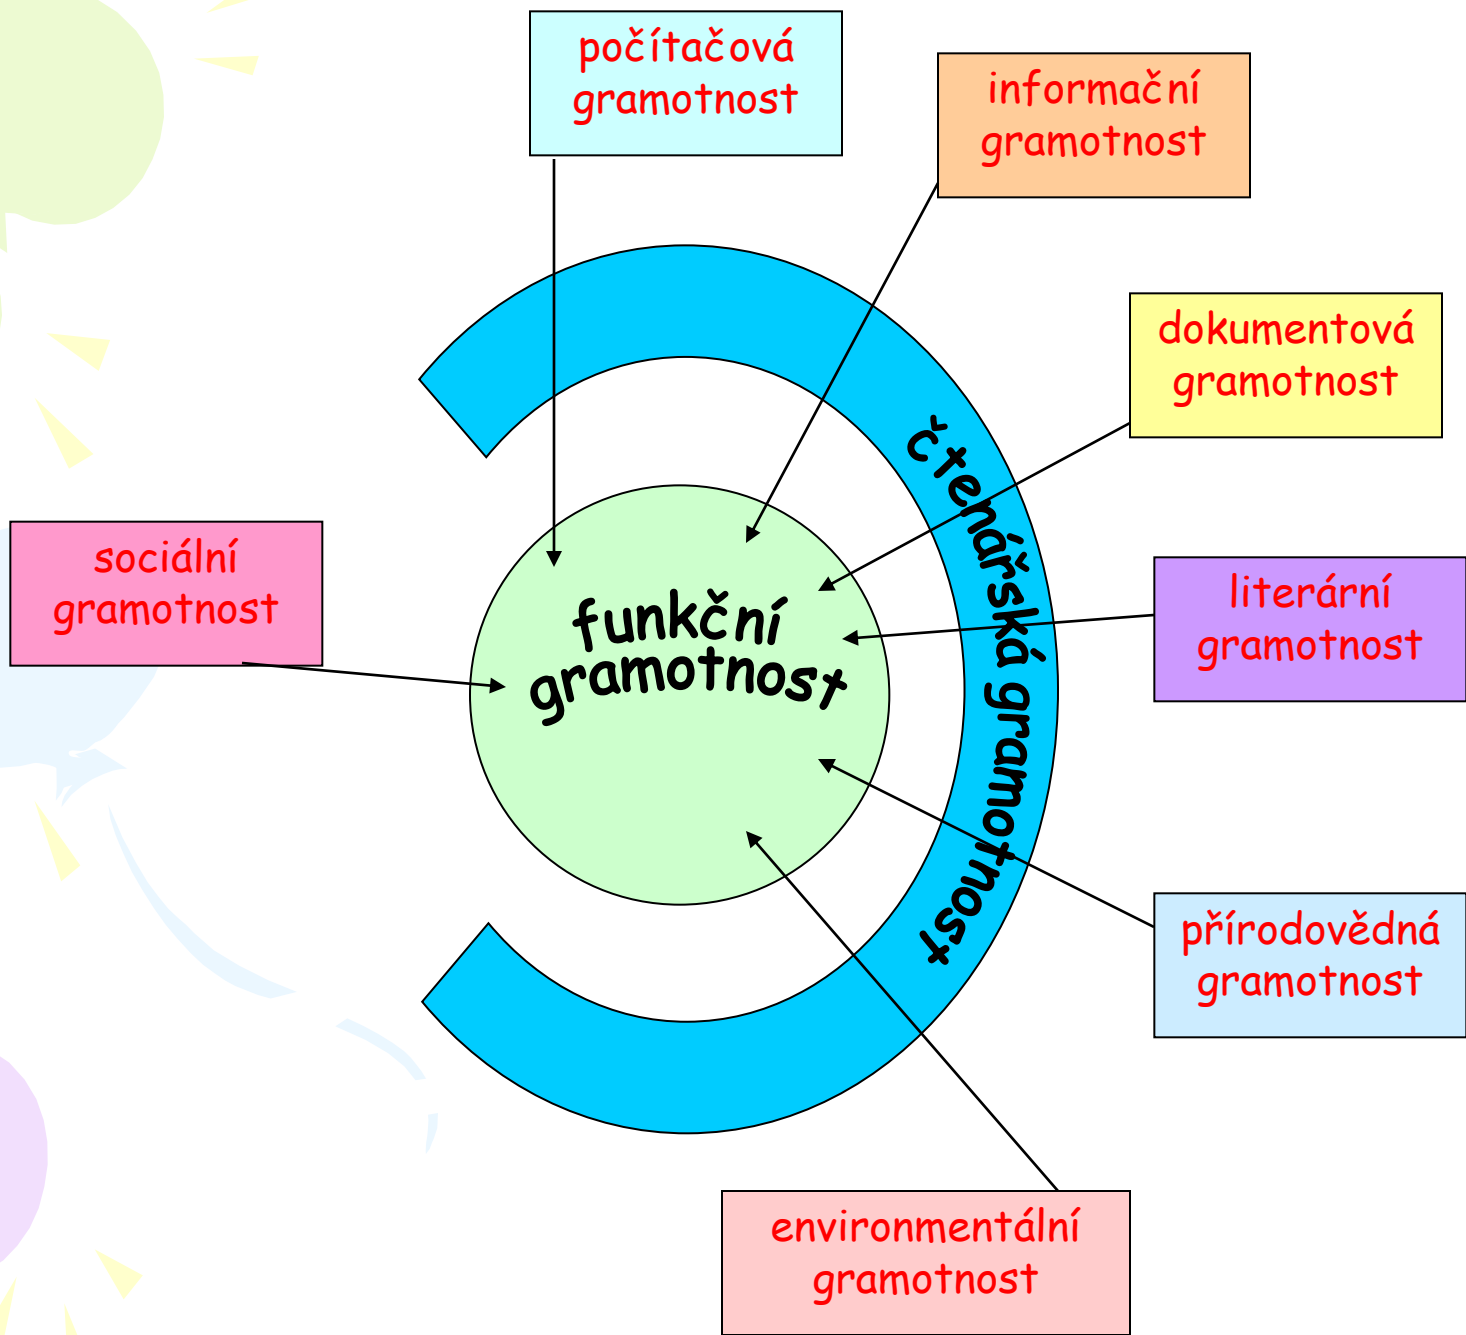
počítačová gramotnost

informační gramotnost

dokumentová gramotnost

sociální gramotnost

funkční gramotnost

čtenářská gramotnost

literární gramotnost

přírodovědná gramotnost

environmentální gramotnost